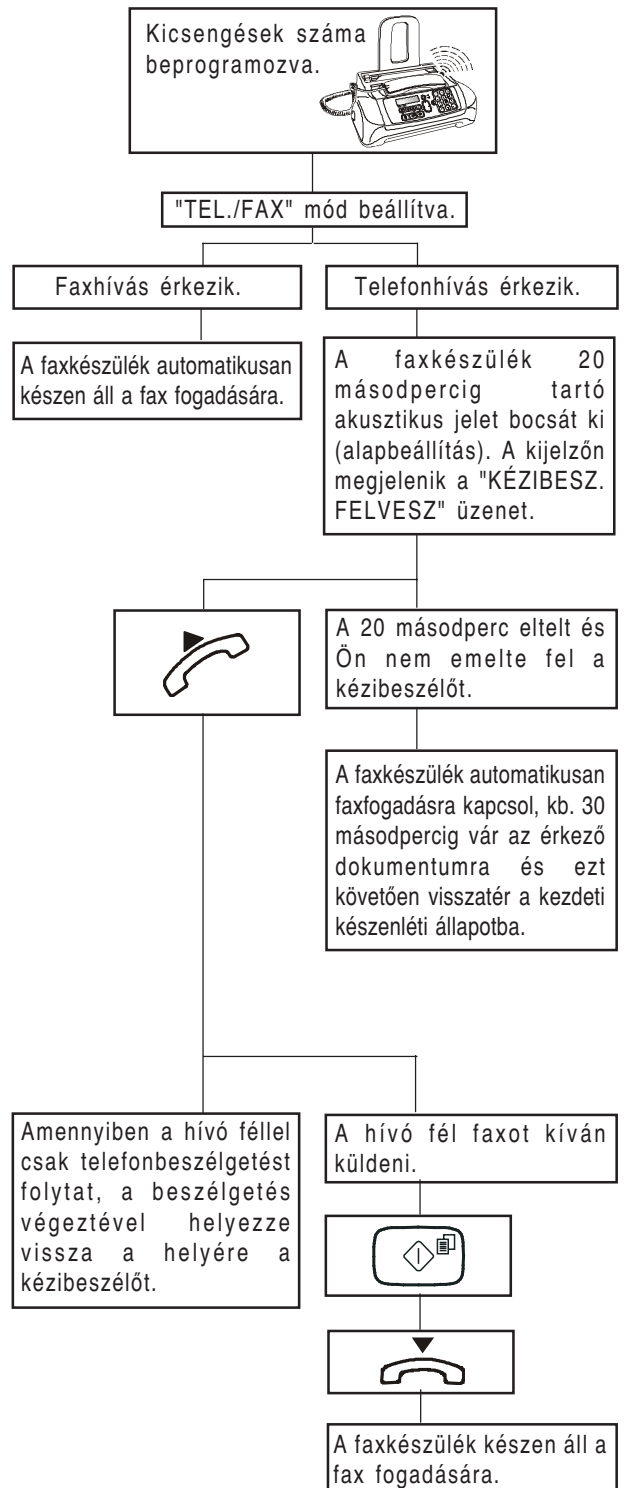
Kicsengések száma beprogramozva.

"TEL./FAX" mód beállítva.

Faxhívás érkezik.

Telefonhívás érkezik.

A faxkészülék automatikusan készen áll a fax fogadására.

A faxkészülék 20 másodpercig tartó akusztikus jelet bocsát ki (alapbeállítás). A kijelzőn megjelenik a "KÉZIBESZ. FELVESZ" üzenet.

A 20 másodperc eltelt és Ön nem emelte fel a kézibeszélőt.

A faxkészülék automatikusan faxfogadásra kapcsol, kb. 30 másodpercig vár az érkező dokumentumra és ezt követően visszatér a kezdeti készenléti állapotba.

Amennyiben a hívó féllel csak telefonbeszélgetést folytat, a beszélgetés végeztével helyezze vissza a helyére a kézibeszélőt.

A hívó fél faxot kíván küldeni.

A faxkészülék készen áll a fax fogadására.